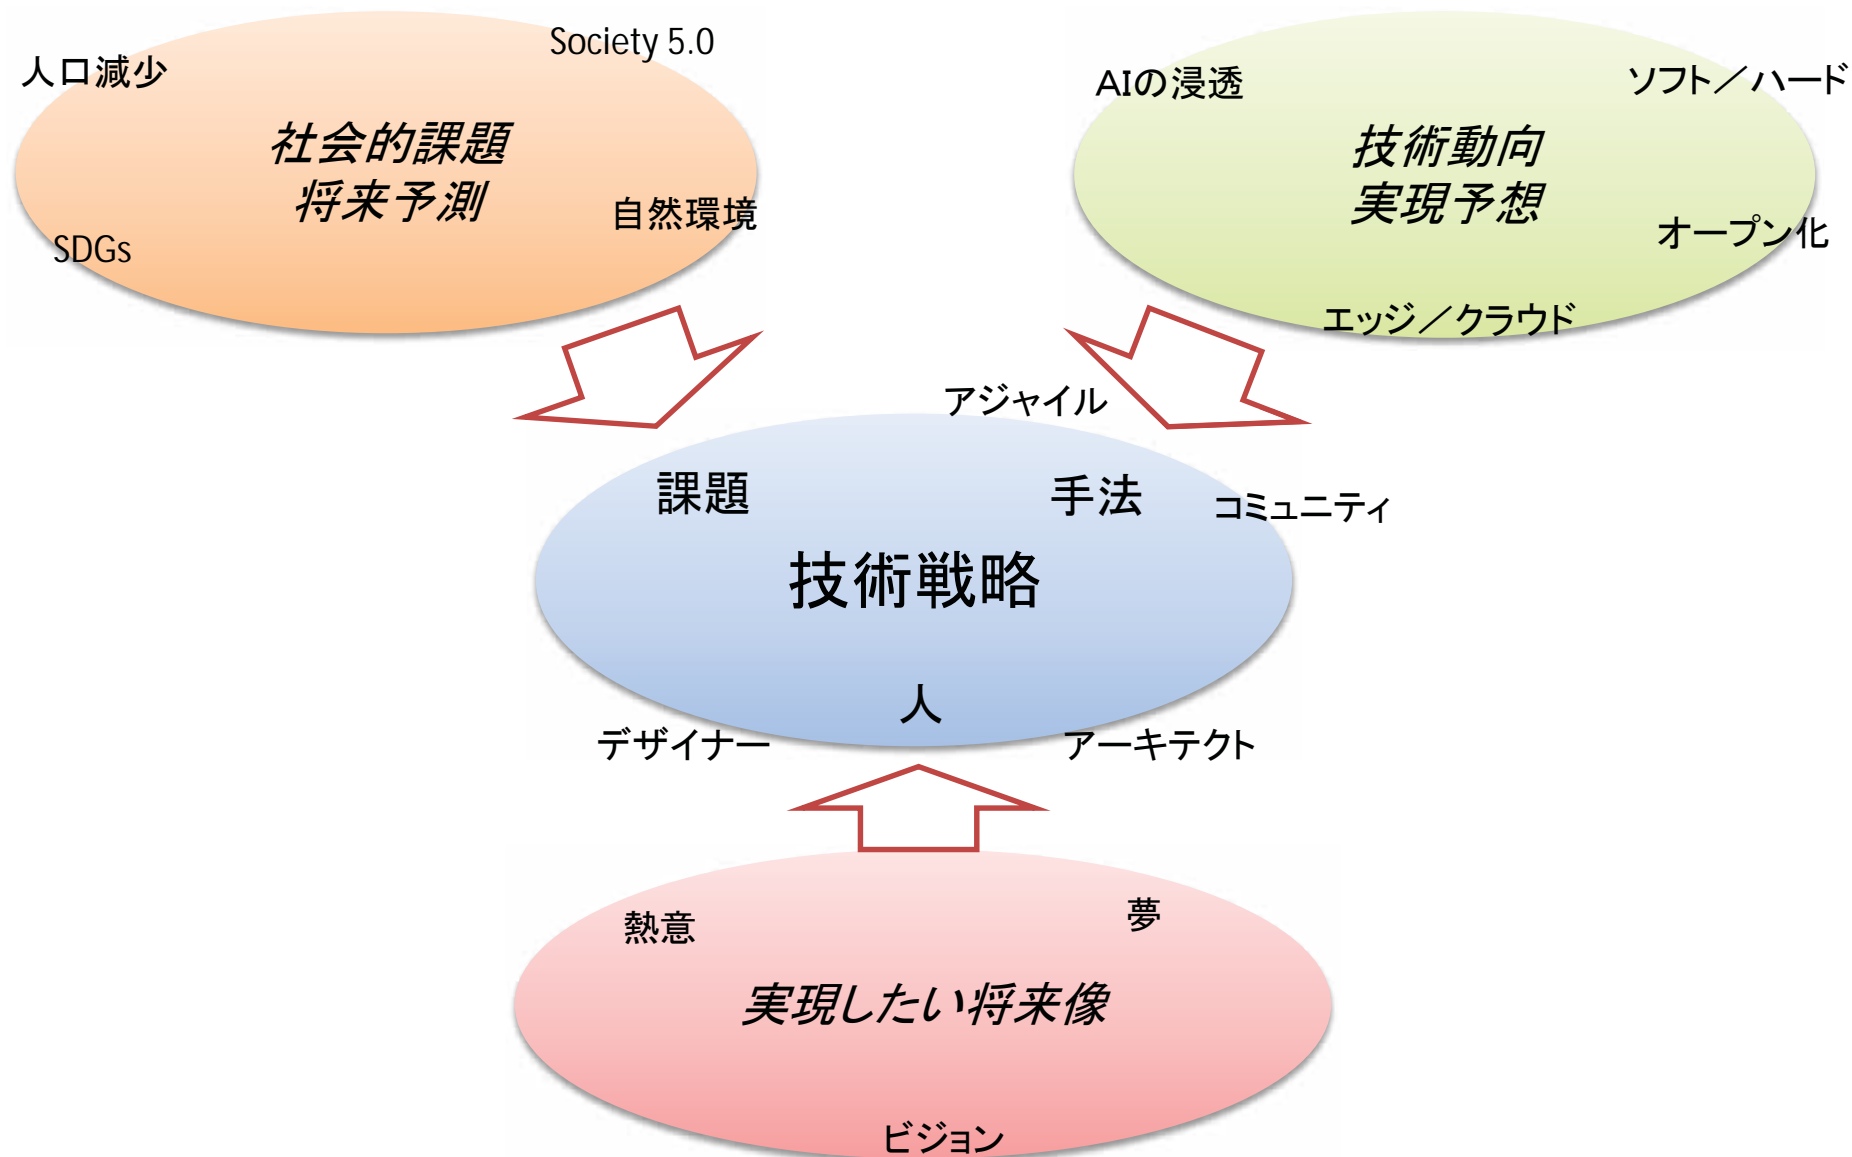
人口減少
Society 5.0
社会的課題
将来予測
自然環境
SDGs

AIの浸透
ソフト／ハード
技術動向
実現予想
オープン化
エッジ／クラウド

アジャイル
課題
手法
コミュニティ
技術戦略
人
デザイナー
アーキテクト

熱意
夢
実現したい将来像
ビジョン